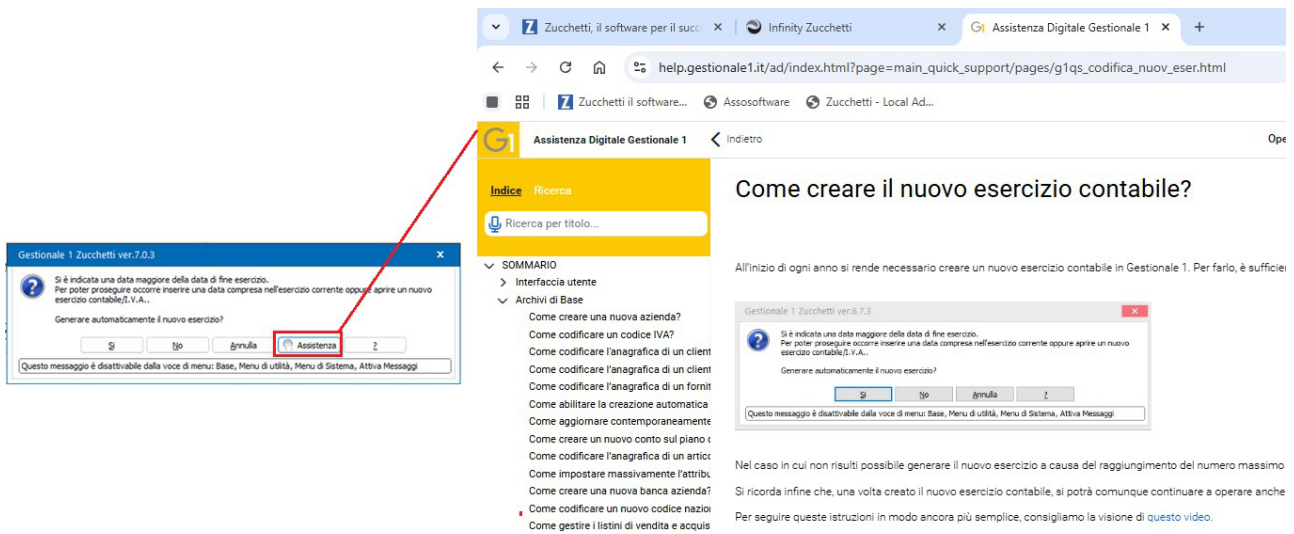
Gestionale 1 Zucchetti ver.7.0.3

Si è indicata una data maggiore della data di fine esercizio.
Per poter proseguire occorre inserire una data compresa nell'esercizio corrente oppure aprire un nuovo esercizio contabile/I.V.A..

Generare automaticamente il nuovo esercizio?

Si | No | Annulla | Assistenza | ?

Questo messaggio è disattivabile dalla voce di menu: Base, Menu di utilità, Menu di Sistema, Attiva Messaggi

Zucchetti, il software per il succ | Infinity Zucchetti | Assistenza Digitale Gestionale 1

help.gestionale1.it/ad/index.html?page=main_quick_support/pages/g1qs_codifica_nuov_eser.html

Zucchetti il software... | Assosoftware | Zucchetti - Local Ad...

Assistenza Digitale Gestionale 1 | Indietro | Ope

Indice Ricerca

Ricerca per titolo...

SOMMARIO
Interfaccia utente
Archivi di Base
Come creare una nuova azienda?
Come codificare un codice IVA?
Come codificare l'anagrafica di un client
Come codificare l'anagrafica di un client
Come codificare l'anagrafica di un forni
Come abilitare la creazione automatica
Come aggiornare contemporaneamente
Come creare un nuovo conto sul piano c
Come codificare l'anagrafica di un artic
Come impostare massivamente l'attribu
Come creare una nuova banca azienda?
Come codificare un nuovo codice nazio
Come gestire i listini di vendita e acquis

Come creare il nuovo esercizio contabile?

All'inizio di ogni anno si rende necessario creare un nuovo esercizio contabile in Gestionale 1. Per farlo, è sufficier

Gestionale 1 Zucchetti ver.6.7.3

Si è indicata una data maggiore della data di fine esercizio.
Per poter proseguire occorre inserire una data compresa nell'esercizio corrente oppure aprire un nuovo esercizio contabile/I.V.A..

Generare automaticamente il nuovo esercizio?

Si | No | Annulla | ?

Questo messaggio è disattivabile dalla voce di menu: Base, Menu di utilità, Menu di Sistema, Attiva Messaggi

Nel caso in cui non risulti possibile generare il nuovo esercizio a causa del raggiungimento del numero massimo

Si ricorda infine che, una volta creato il nuovo esercizio contabile, si potrà comunque continuare a operare anche

Per seguire queste istruzioni in modo ancora più semplice, consigliamo la visione di questo video.